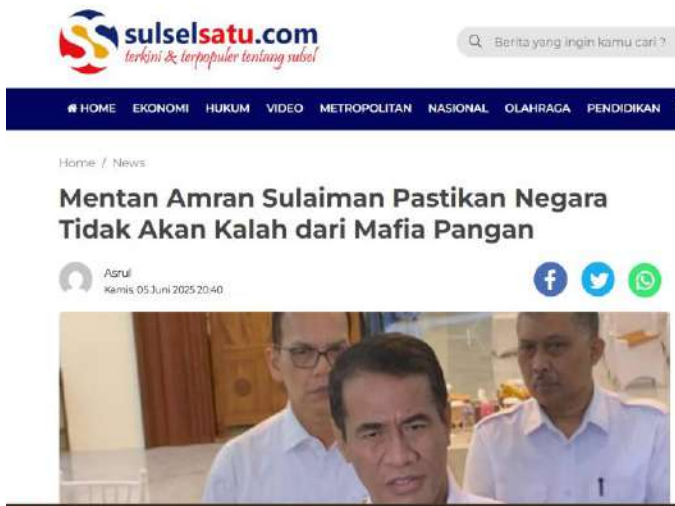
sulselsatu.com
terkini & terpopuler tentang sulsel

Berita yang ingin kamu cari ?

HOME EKONOMI HUKUM VIDEO METROPOLITAN NASIONAL OLAHRAGA PENDIDIKAN

Home / News

Mentan Amran Sulaiman Pastikan Negara Tidak Akan Kalah dari Mafia Pangan

Asrul
Kamis, 05 Juni 2025 20:40